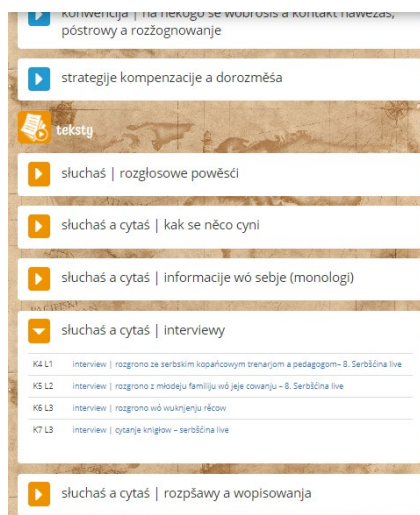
konwencija | na někogo se wobroćiš a kontakt nawězaš, póstrowy a rozžognowanje

strategije kompenzacije a dorozměša

teksty

słuchaś | rozgłosowe powěsći

słuchaś a cytaś | kak se něco cyni

słuchaś a cytaś | informacije wó sebje (monologi)

słuchaś a cytaś | interviewy

K4 L1 interview | rozgrono ze serbskim kopańcowym trenarjom a pedagogom– 8. Serbšćina live

K5 L2 interview | rozgrono z młodeju familiju wó jeje cowanju – 8. Serbšćina live

K6 L3 interview | rozgrono wó wuknjenju rěcow

K7 L3 interview | cytanje knigłow – serbšćina live

słuchaś a cytaś | rozpšawy a wopisowanja